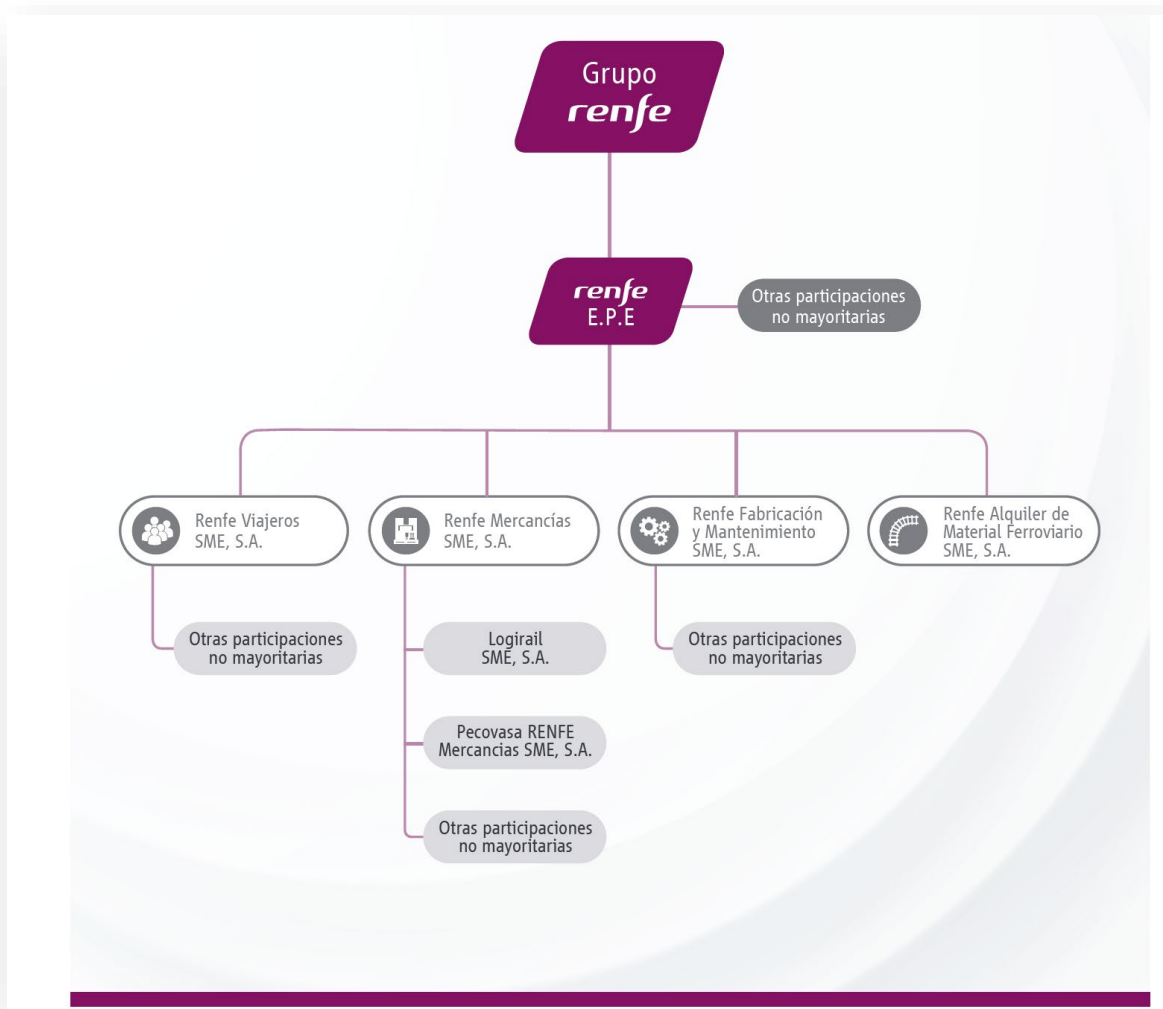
Grupo
renfe

renfe
E.P.E

Otras participaciones no mayoritarias

Renfe Viajeros SME, S.A.

Renfe Mercancías SME, S.A.

Renfe Fabricación y Mantenimiento SME, S.A.

Renfe Alquiler de Material Ferroviario SME, S.A.

Otras participaciones no mayoritarias

Logirail SME, S.A.

Pecovasa RENFE Mercancias SME, S.A.

Otras participaciones no mayoritarias

Otras participaciones no mayoritarias